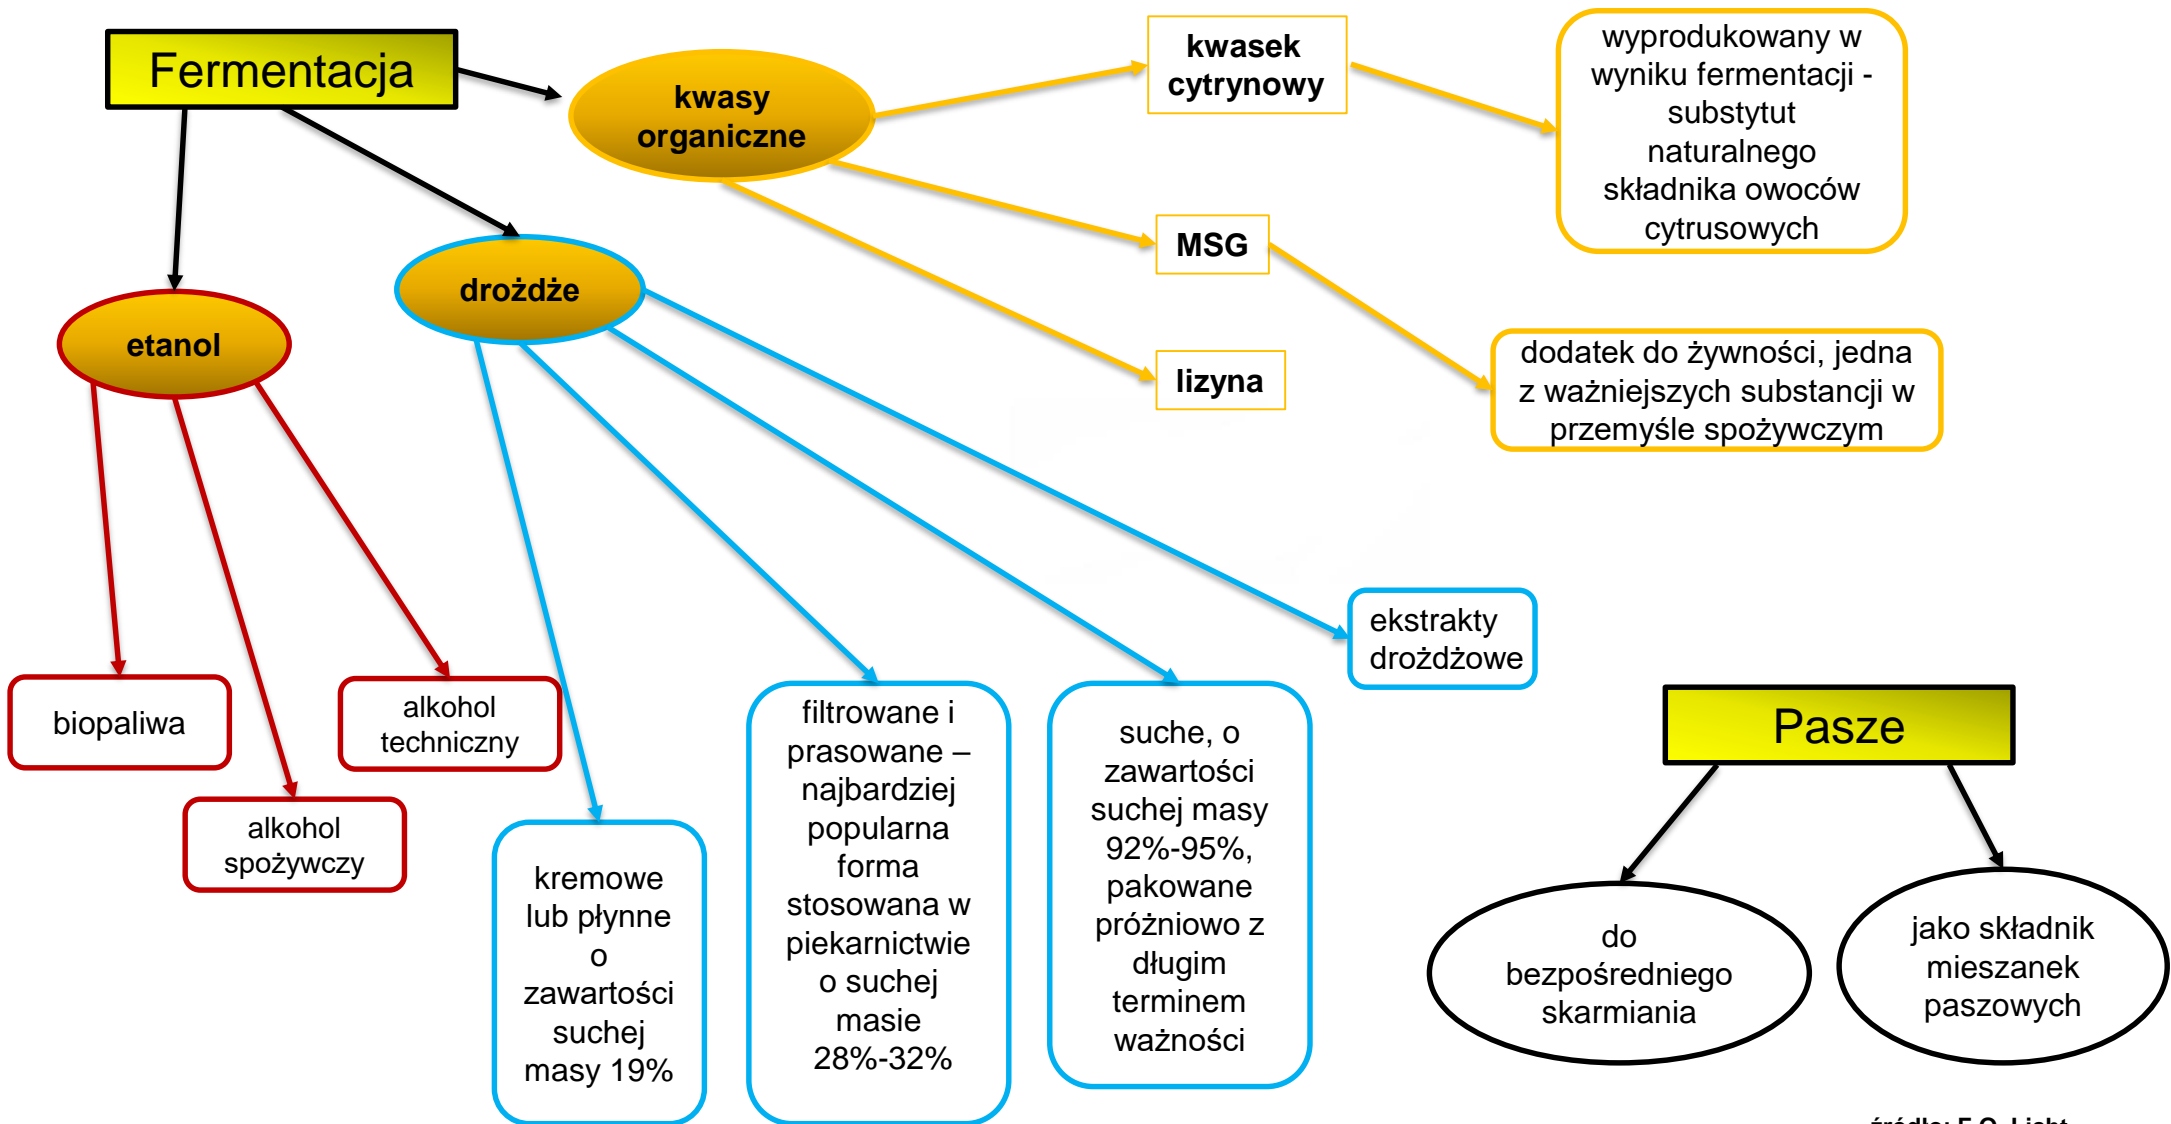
Fermentacja

kwasy organiczne

kwasek cytrynowy

wyprodukowany w wyniku fermentacji - substytut naturalnego składnika owoców cytrusowych

MSG

dodatek do żywności, jedna z ważniejszych substancji w przemyśle spożywczym

lizyna

drożdże

etanol

ekstrakty drożdżowe

biopaliwa

alkohol techniczny

alkohol spożywczy

kremowe lub płynne o zawartości suchej masy 19%

filtrowane i prasowane – najbardziej popularna forma stosowana w piekarnictwie o suchej masie 28%-32%

suche, o zawartości suchej masy 92%-95%, pakowane próżniowo z długim terminem ważności

Pasze

do bezpośredniego skarmiania

jako składnik mieszanek paszowych

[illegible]